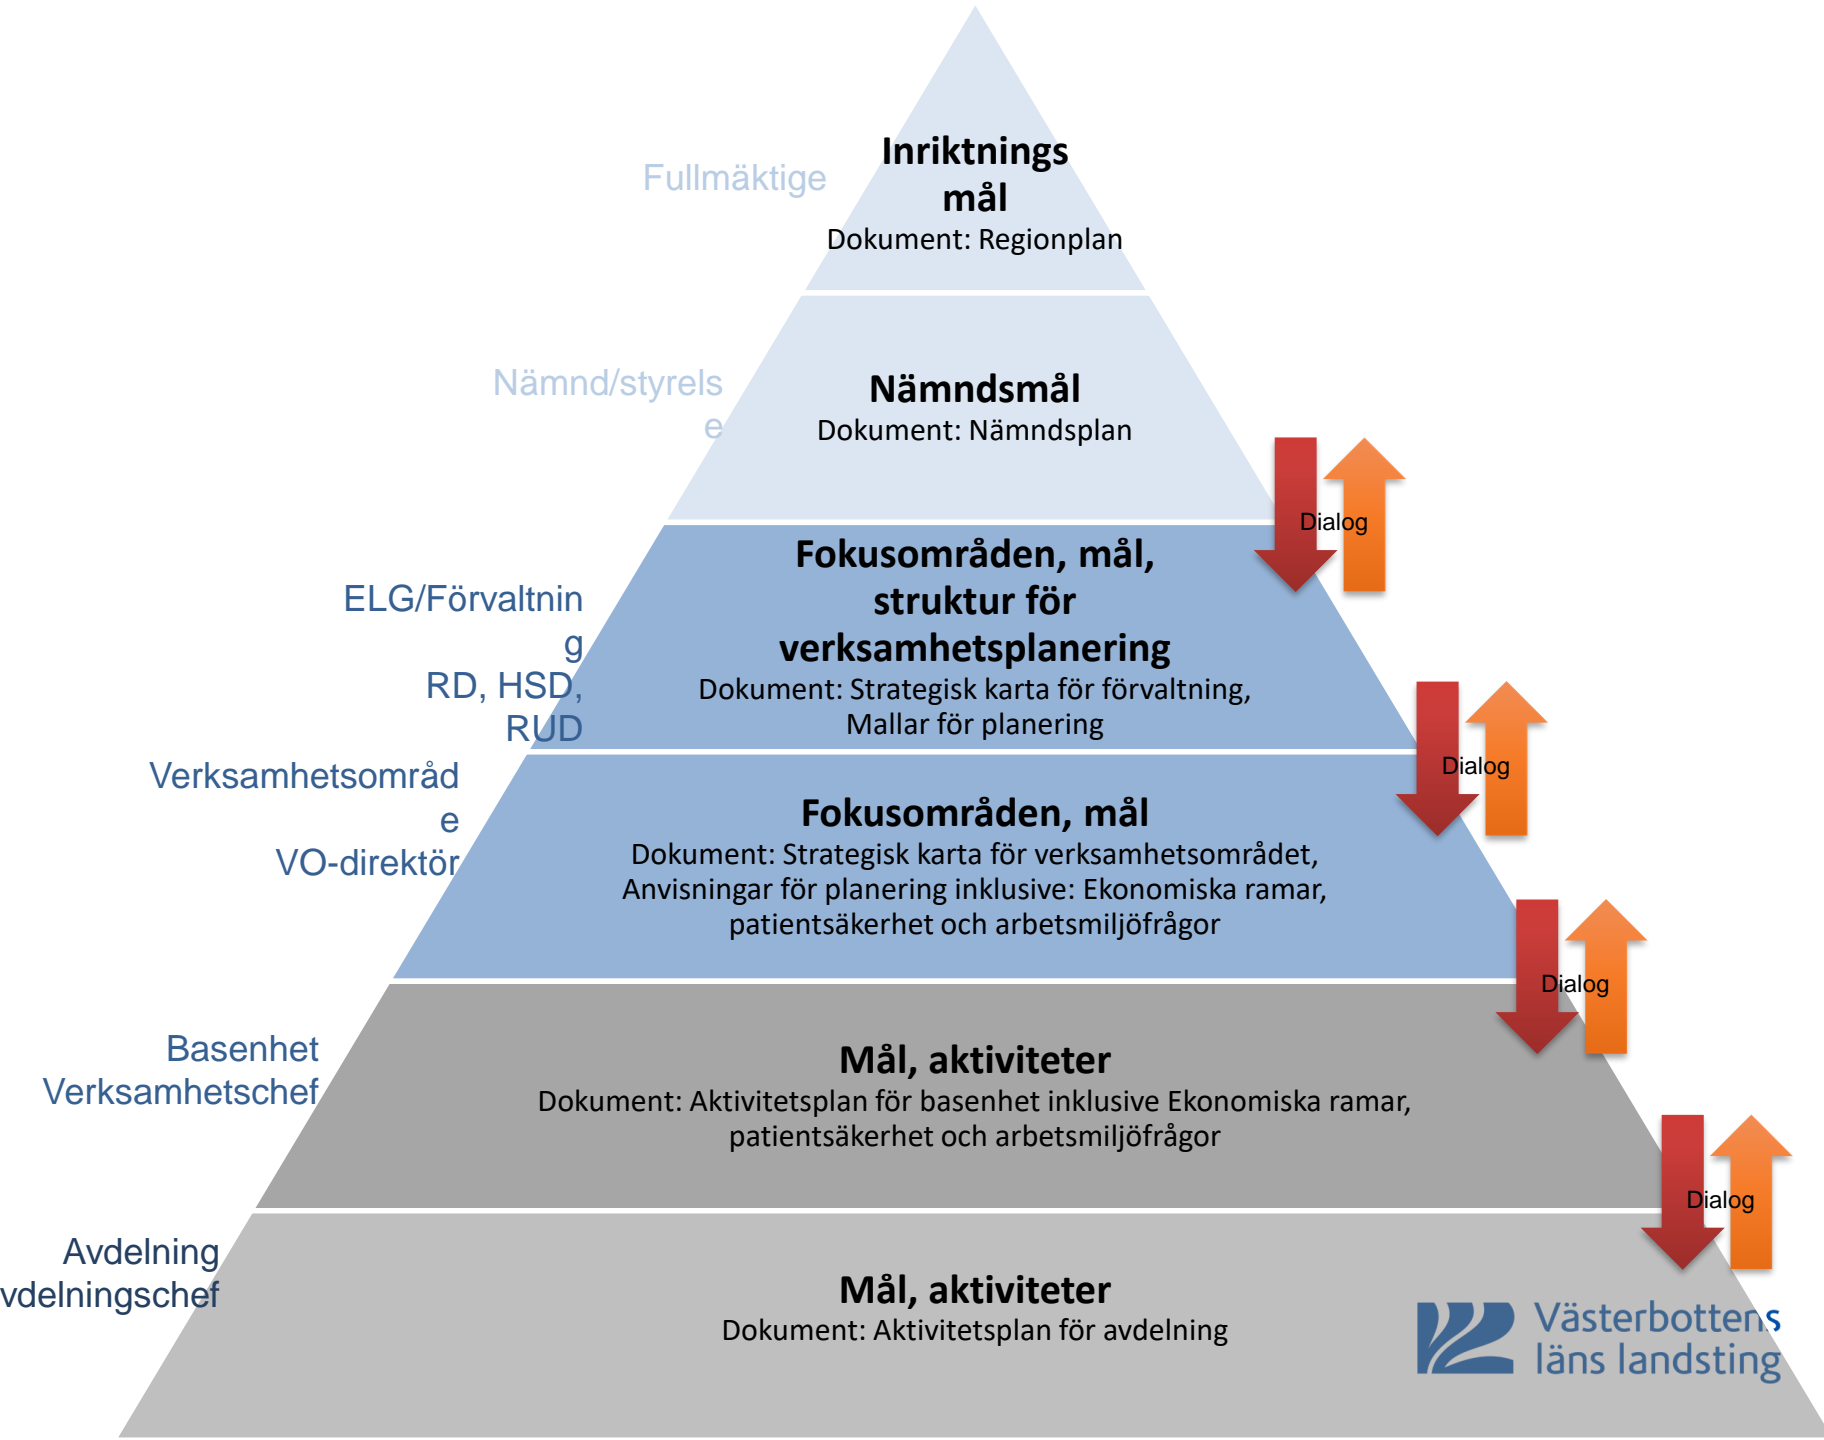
Fullmäktige

Inriktnings mål
Dokument: Regionplan

Nämnd/styrelse

Nämndsmål
Dokument: Nämndsplan

Dialog

ELG/Förvaltning
RD, HSD, RUD

Fokusområden, mål, struktur för verksamhetsplanering
Dokument: Strategisk karta för förvaltning, Mallar för planering

Dialog

Verksamhetsområde
VO-direktör

Fokusområden, mål
Dokument: Strategisk karta för verksamhetsområdet, Anvisningar för planering inklusive: Ekonomiska ramar, patientsäkerhet och arbetsmiljöfrågor

Dialog

Basenhet
Verksamhetschef

Mål, aktiviteter
Dokument: Aktivitetsplan för basenhet inklusive Ekonomiska ramar, patientsäkerhet och arbetsmiljöfrågor

Dialog

Avdelning
vdelningschef

Mål, aktiviteter
Dokument: Aktivitetsplan för avdelning

Västerbottens läns landsting